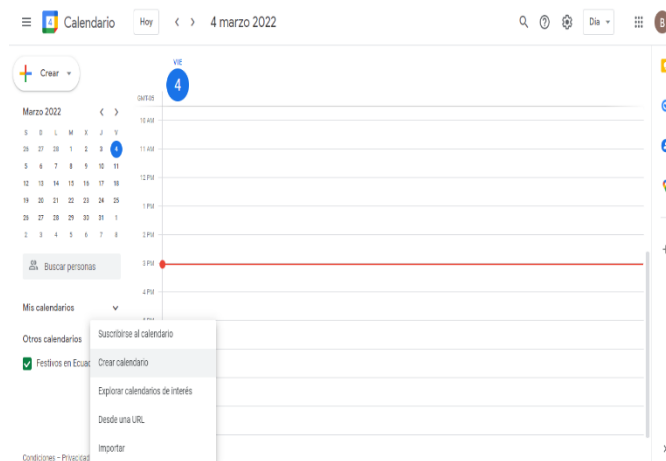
Calendario Hoy 4 marzo 2022 Día B

Crear

VIE
4

GMT-05

10 AM
11 AM
12 PM
1 PM
2 PM
3 PM
4 PM

Marzo 2022

| S | S | L | M | X | J | V |
|---|---|---|---|---|---|---|
| 26 | 27 | 28 | 1 | 2 | 3 | 4 |
| 5 | 6 | 7 | 8 | 9 | 10 | 11 |
| 12 | 13 | 14 | 15 | 16 | 17 | 18 |
| 19 | 20 | 21 | 22 | 23 | 24 | 25 |
| 26 | 27 | 28 | 29 | 30 | 31 | 1 |
| 2 | 3 | 4 | 5 | 6 | 7 | 8 |

Buscar personas

Mis calendarios

Otros calendarios

Festivos en Ecuad

Suscribirse al calendario
Crear calendario
Explorar calendarios de interés
Desde una URL
Importar

Condiciones – Privacidad